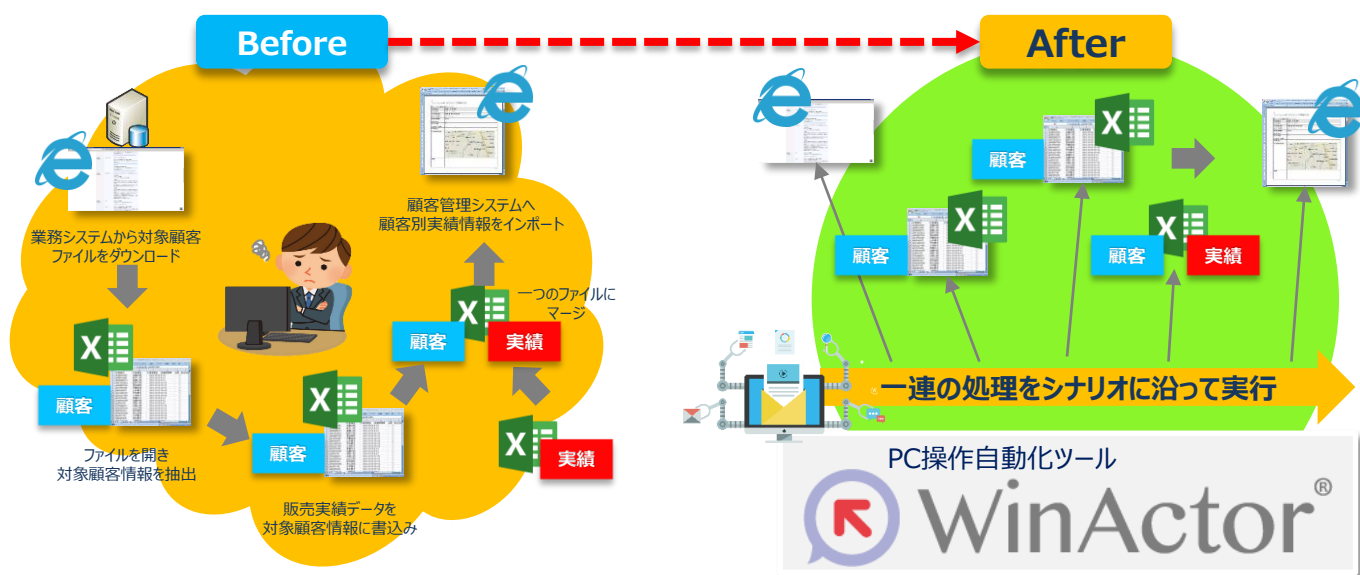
Before

After

業務システムから対象顧客ファイルをダウンロード

顧客管理システムへ顧客別実績情報をインポート

一つのファイルにマージ

顧客

実績

顧客

ファイルを開き対象顧客情報を抽出

顧客

販売実績データを対象顧客情報に書込み

実績

顧客

顧客

顧客

実績

一連の処理をシナリオに沿って実行

PC操作自動化ツール

WinActor®